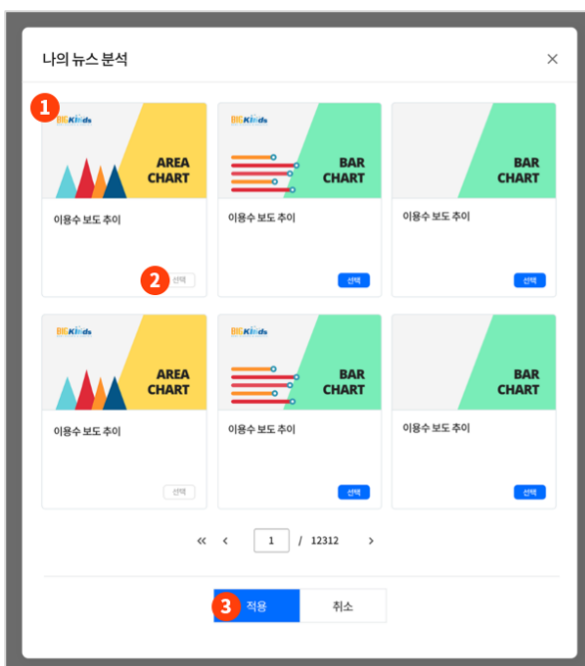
나의 뉴스 분석

×

1

BIG Kinds

AREA CHART

이용수 보도 추이

2

선택

BIG Kinds

BAR CHART

이용수 보도 추이

선택

BAR CHART

이용수 보도 추이

선택

BIG Kinds

AREA CHART

이용수 보도 추이

선택

BIG Kinds

BAR CHART

이용수 보도 추이

선택

BAR CHART

이용수 보도 추이

선택

« ‹ 1 / 12312 ›

3

적용

취소